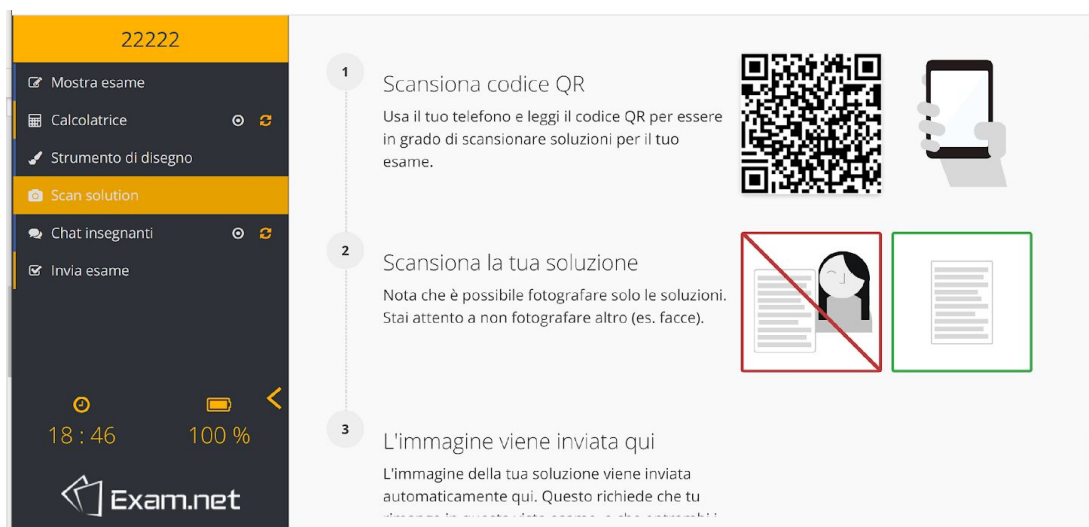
22222

Mostra esame

Calcolatrice

Strumento di disegno

Scan solution

Chat insegnanti

Invia esame

18 : 46

100 %

Exam.net

1

Scansiona codice QR

Usa il tuo telefono e leggi il codice QR per essere in grado di scansionare soluzioni per il tuo esame.

2

Scansiona la tua soluzione

Nota che è possibile fotografare solo le soluzioni. Stai attento a non fotografare altro (es. facce).

3

L'immagine viene inviata qui

L'immagine della tua soluzione viene inviata automaticamente qui. Questo richiede che tu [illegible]